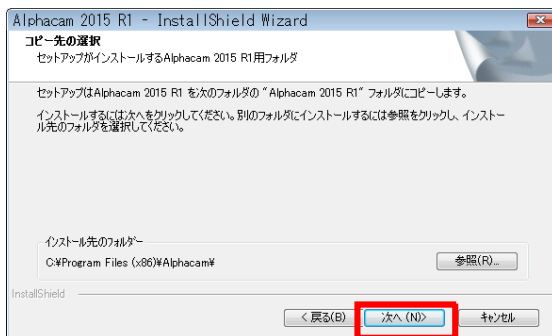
Alphacam 2015 R1 - InstallShield Wizard

コピー先の選択
セットアップがインストールするAlphacam 2015 R1用フォルダ

セットアップはAlphacam 2015 R1 を次のフォルダの "Alphacam 2015 R1" フォルダにコピーします。

インストールするには次へをクリックしてください。別のフォルダにインストールするには参照をクリックし、インストール先のフォルダを選択してください。

インストール先のフォルダー
C:¥Program Files (x86)¥Alphacam¥

参照(R)...

InstallShield

< 戻る(B)　次へ (N)>　キャンセル